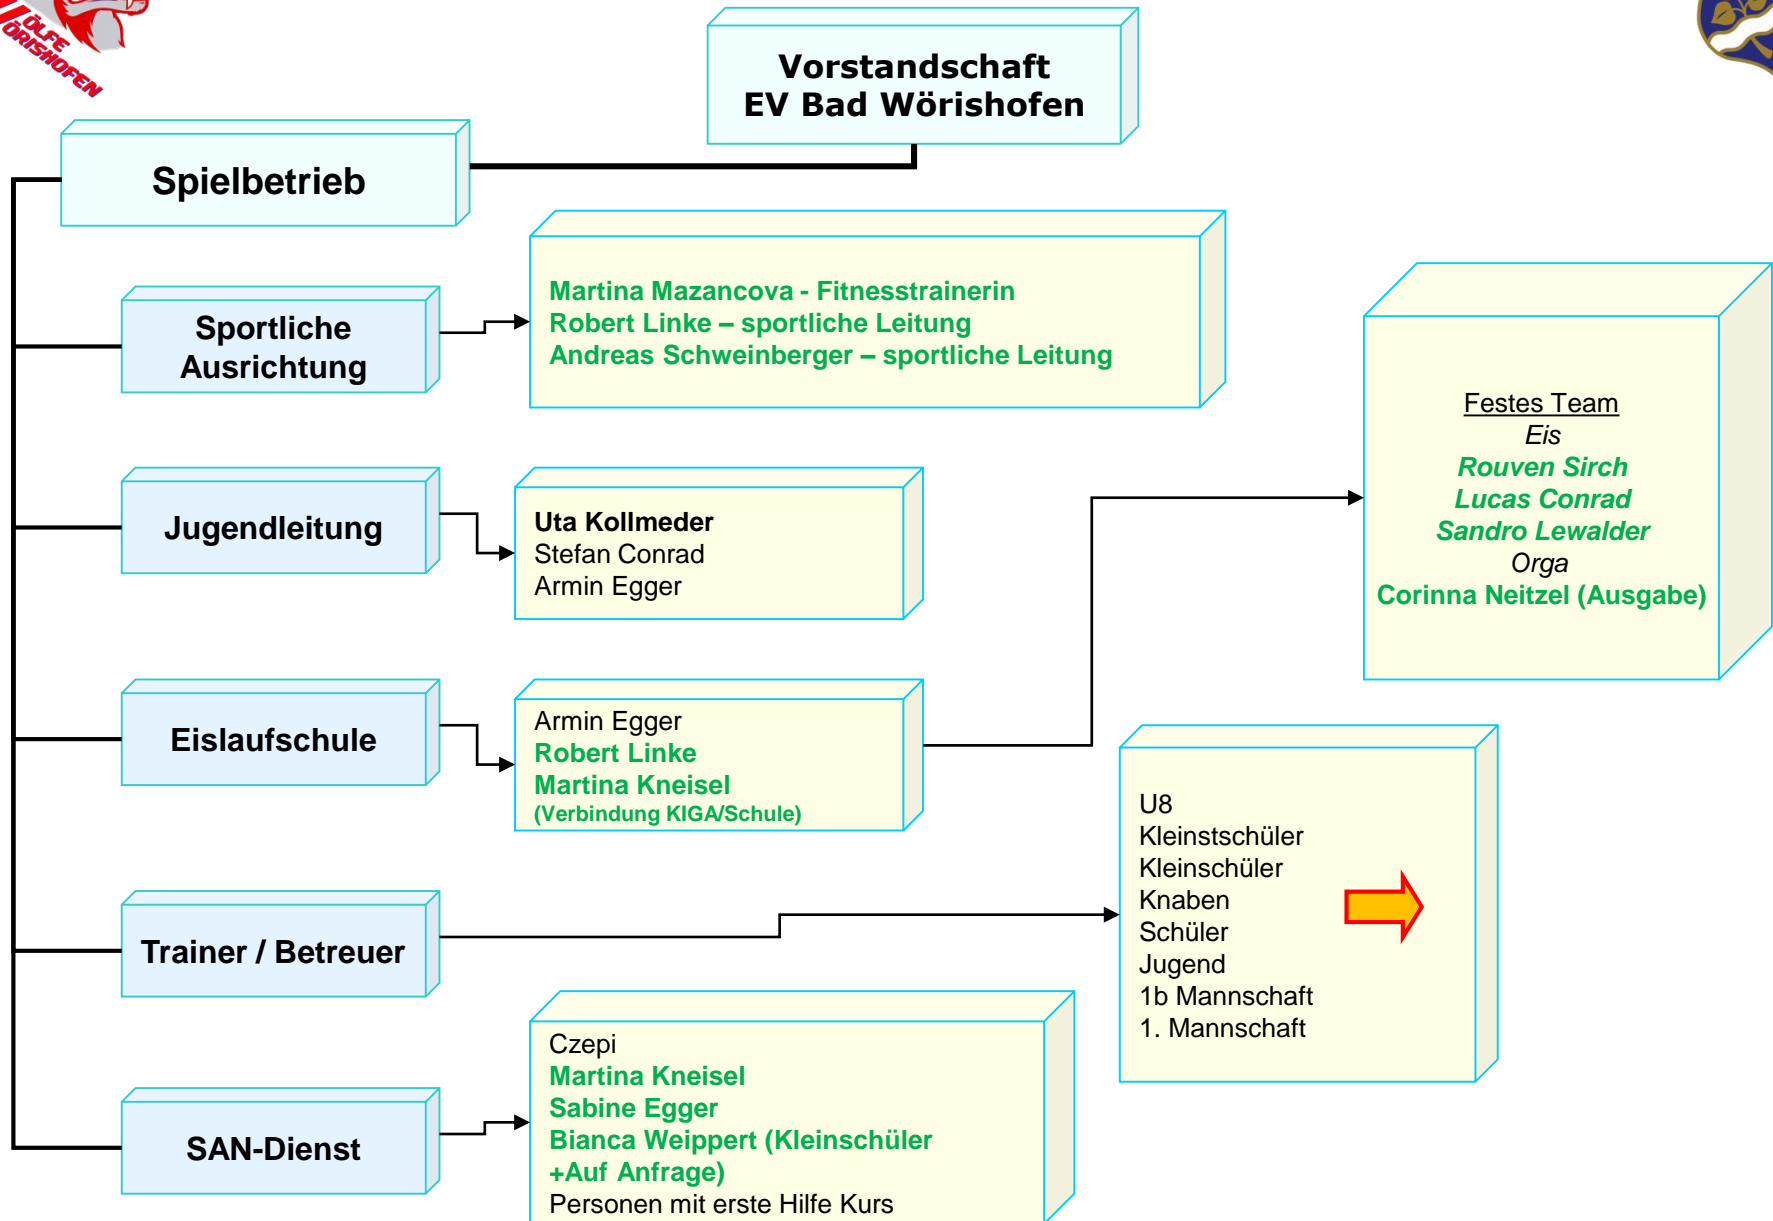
ÖLFE WÖRISHOFEN

Vorstandschaft
EV Bad Wörishofen

Spielbetrieb

Sportliche Ausrichtung

Martina Mazancova - Fitnesstrainerin
Robert Linke – sportliche Leitung
Andreas Schweinberger – sportliche Leitung

Festes Team
Eis
Rouven Sirch
Lucas Conrad
Sandro Lewalder
Orga
Corinna Neitzel (Ausgabe)

Jugendleitung

Uta Kollmeder
Stefan Conrad
Armin Egger

Eislaufschule

Armin Egger
Robert Linke
Martina Kneisel
(Verbindung KIGA/Schule)

Trainer / Betreuer

U8
Kleinstschüler
Kleinschüler
Knaben
Schüler
Jugend
1b Mannschaft
1. Mannschaft

SAN-Dienst

Czepi
Martina Kneisel
Sabine Egger
Bianca Weippert (Kleinschüler +Auf Anfrage)
Personen mit erste Hilfe Kurs